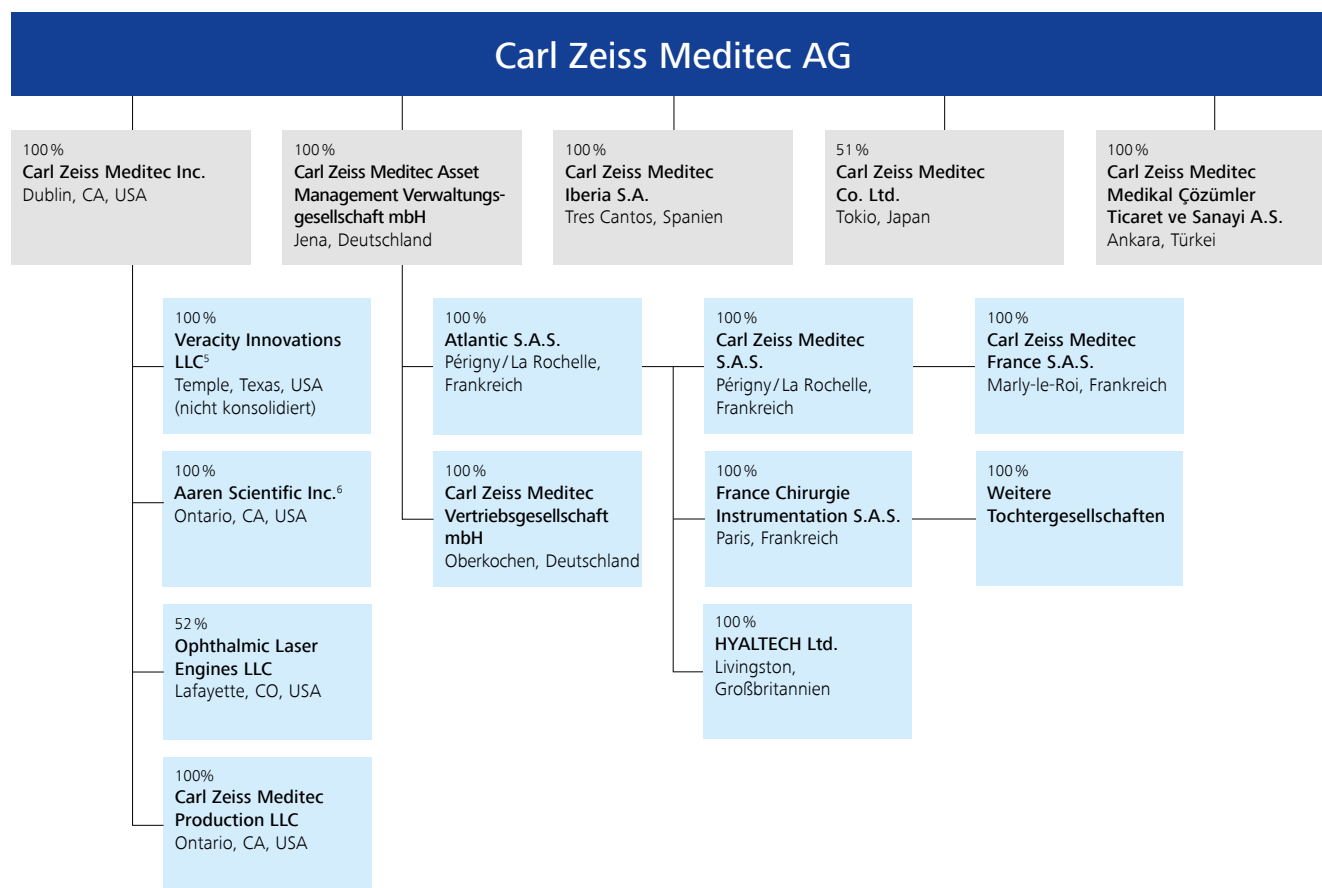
Carl Zeiss Meditec AG

100 %
Carl Zeiss Meditec Inc.
Dublin, CA, USA

100 %
Carl Zeiss Meditec Asset Management Verwaltungsgesellschaft mbH
Jena, Deutschland

100 %
Carl Zeiss Meditec Iberia S.A.
Tres Cantos, Spanien

51 %
Carl Zeiss Meditec Co. Ltd.
Tokio, Japan

100 %
Carl Zeiss Meditec Medikal Çözümler Ticaret ve Sanayi A.S.
Ankara, Türkei

100 %
Veracity Innovations LLC$^5$
Temple, Texas, USA
(nicht konsolidiert)

100 %
Aaren Scientific Inc.$^6$
Ontario, CA, USA

52 %
Ophthalmic Laser Engines LLC
Lafayette, CO, USA

100%
Carl Zeiss Meditec Production LLC
Ontario, CA, USA

100 %
Atlantic S.A.S.
Périgny / La Rochelle, Frankreich

100 %
Carl Zeiss Meditec Vertriebsgesellschaft mbH
Oberkochen, Deutschland

100 %
Carl Zeiss Meditec S.A.S.
Périgny / La Rochelle, Frankreich

100 %
France Chirurgie Instrumentation S.A.S.
Paris, Frankreich

100 %
HYALTECH Ltd.
Livingston, Großbritannien

100 %
Carl Zeiss Meditec France S.A.S.
Marly-le-Roi, Frankreich

100 %
Weitere Tochtergesellschaften